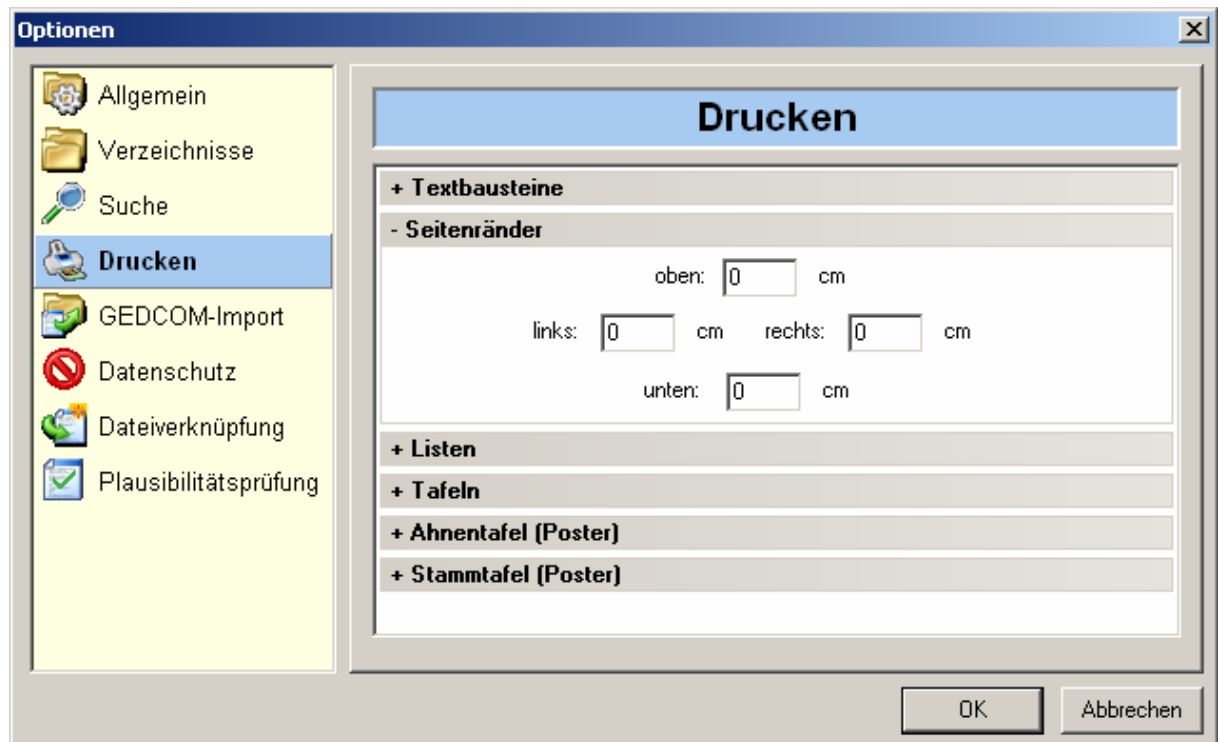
Optionen

Allgemein
Verzeichnisse
Suche
Drucken
GEDCOM-Import
Datenschutz
Dateiverknüpfung
Plausibilitätsprüfung

Drucken

+ Textbausteine
- Seitenränder
oben: 0 cm
links: 0 cm rechts: 0 cm
unten: 0 cm
+ Listen
+ Tafeln
+ Ahnentafel (Poster)
+ Stammtafel (Poster)

OK
Abbrechen